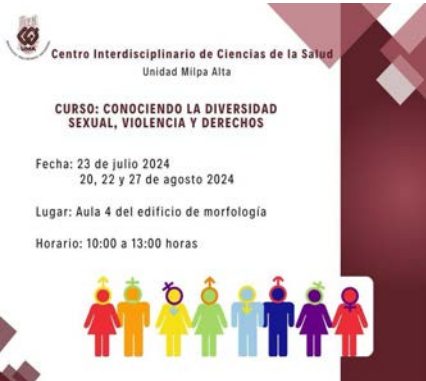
Centro Interdisciplinario de Ciencias de la Salud
Unidad Milpa Alta

CURSO: CONOCIENDO LA DIVERSIDAD SEXUAL, VIOLENCIA Y DERECHOS

Fecha: 23 de julio 2024
20, 22 y 27 de agosto 2024

Lugar: Aula 4 del edificio de morfología

Horario: 10:00 a 13:00 horas